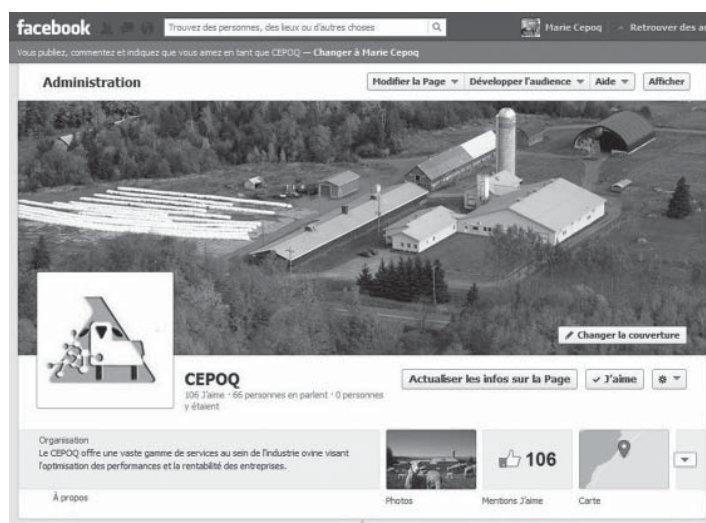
facebook Trouvez des personnes, des lieux ou d'autres choses Marie Cepoq Retrouver des a

Vous publiez, commentez et indiquez que vous aimez en tant que CEPOQ — Changer à Marie Cepoq

Administration

Modifier la Page ▼ Développer l'audience ▼ Aide ▼ Afficher

Changer la couverture

CEPOQ

106 J'aime · 66 personnes en parlent · 0 personnes y étaient

Actualiser les infos sur la Page ✓ J'aime

Organisation

Le CEPOQ offre une vaste gamme de services au sein de l'industrie ovine visant l'optimisation des performances et la rentabilité des entreprises.

À propos

Photos

106

Mentions J'aime

Carte